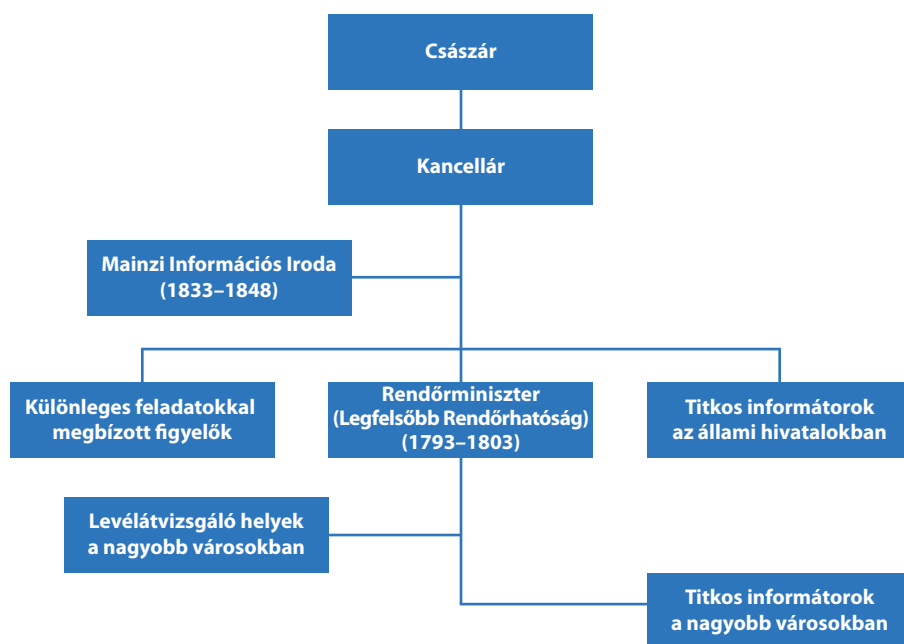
Császár

Kancellár

Mainzi Információs Iroda (1833–1848)

Különleges feladatokkal megbízott figyelők

Rendőrminiszter (Legfelsőbb Rendőrhatóság) (1793–1803)

Titkos informátorok az állami hivatalokban

Levélátvizsgáló helyek a nagyobb városokban

Titkos informátorok a nagyobb városokban